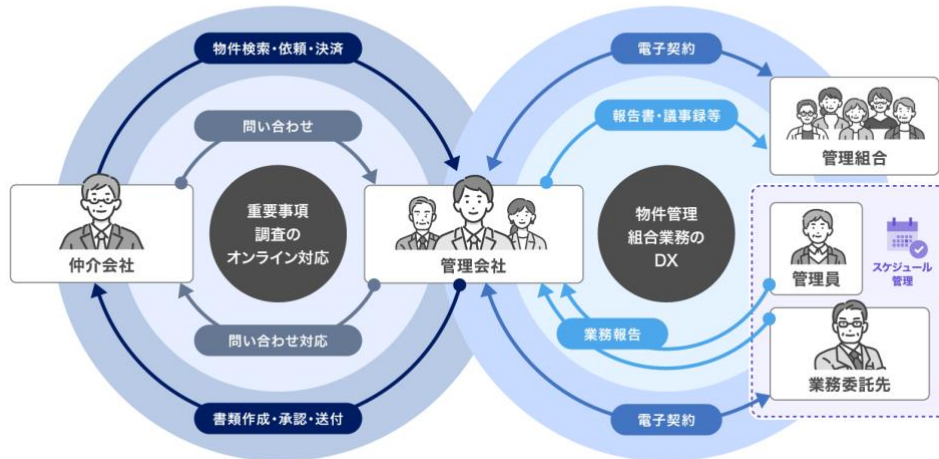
物件検索・依頼・決済

問い合わせ

重要事項
調査の
オンライン対応

問い合わせ対応

書類作成・承認・送付

仲介会社

管理会社

電子契約

報告書・議事録等

物件管理
組合業務の
DX

業務報告

電子契約

管理組合

管理員

スケジュール
管理

業務委託先